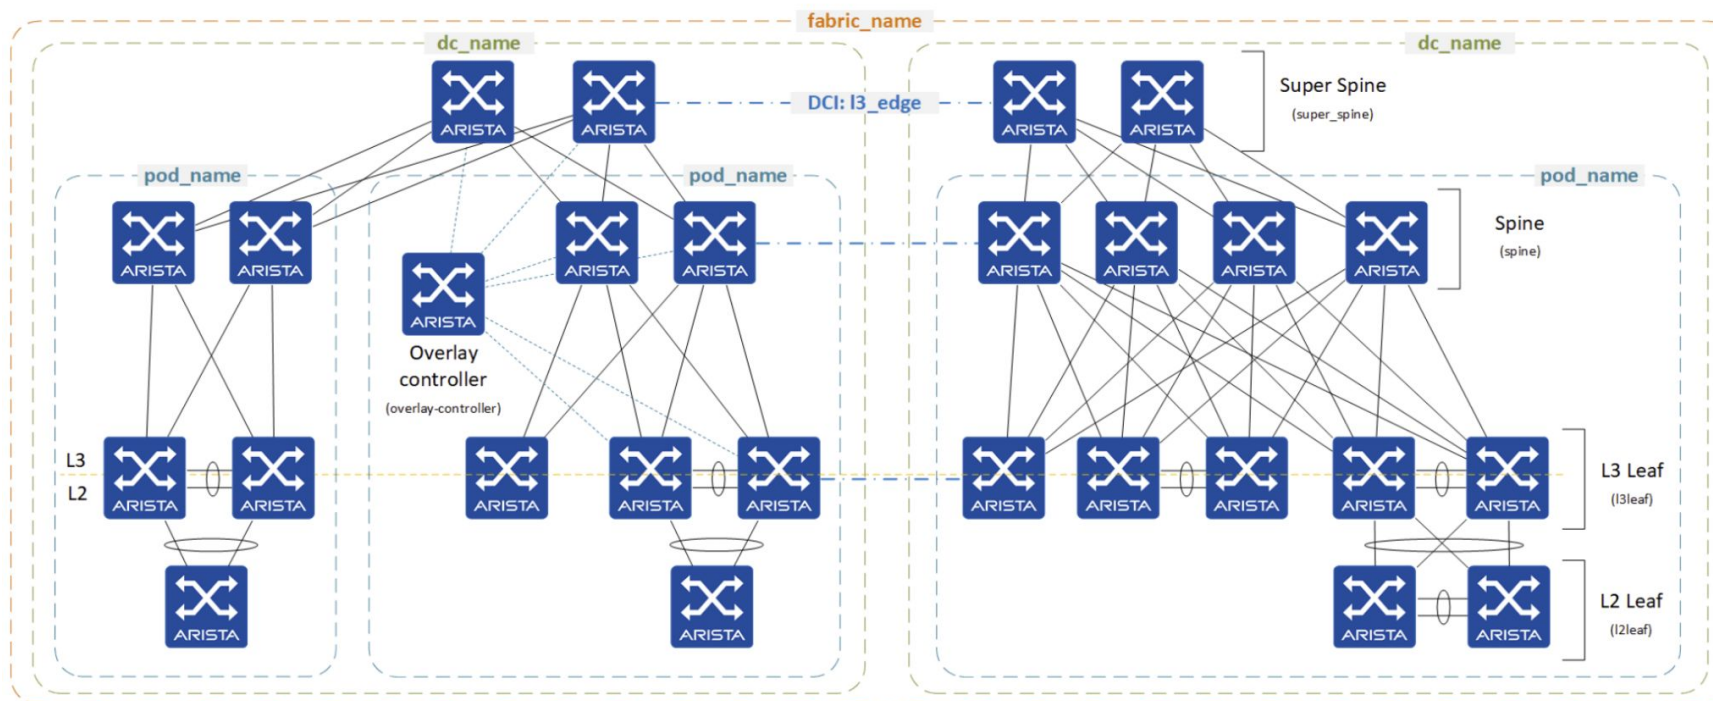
fabric_name

dc_name

dc_name

ARISTA ARISTA

DCI: l3_edge

ARISTA ARISTA

Super Spine
(super_spine)

pod_name

pod_name

pod_name

ARISTA ARISTA

ARISTA

ARISTA ARISTA

ARISTA ARISTA ARISTA ARISTA

Spine
(spine)

Overlay controller
(overlay-controller)

L3
L2

ARISTA ARISTA

ARISTA ARISTA ARISTA

ARISTA ARISTA ARISTA ARISTA ARISTA

L3 Leaf
(l3leaf)

ARISTA

ARISTA

ARISTA ARISTA

L2 Leaf
(l2leaf)